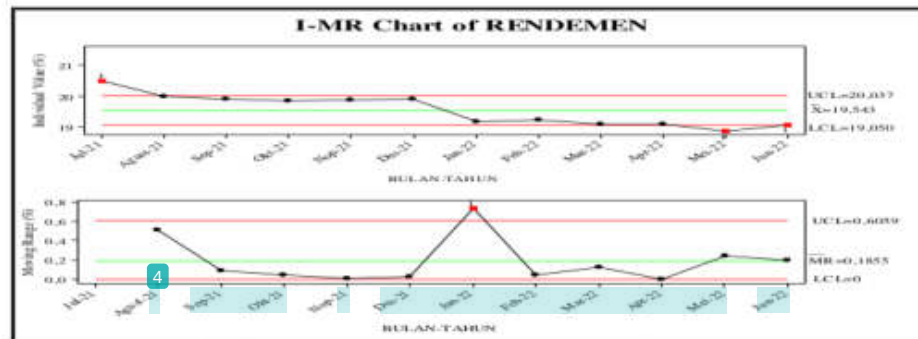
I-MR Chart of RENDEMEN

Individual Value (%)

21
20
19

UCL=20,037
$\bar{X}$=19,543
LCL=19,050

Jul-21 Agust-21 Sep-21 Okt-21 Nop-21 Des-21 Jan-22 Feb-22 Mar-22 Apr-22 Mei-22 Jun-22

BULAN-TAHUN

Moving Range (%)

0,8
0,6
0,4
0,2
0,0

UCL=0,6059
$\overline{MR}$=0,1855
LCL=0

4

Jul-21 Agust-21 Sep-21 Okt-21 Nop-21 Des-21 Jan-22 Feb-22 Mar-22 Apr-22 Mei-22 Jun-22

BULAN-TAHUN